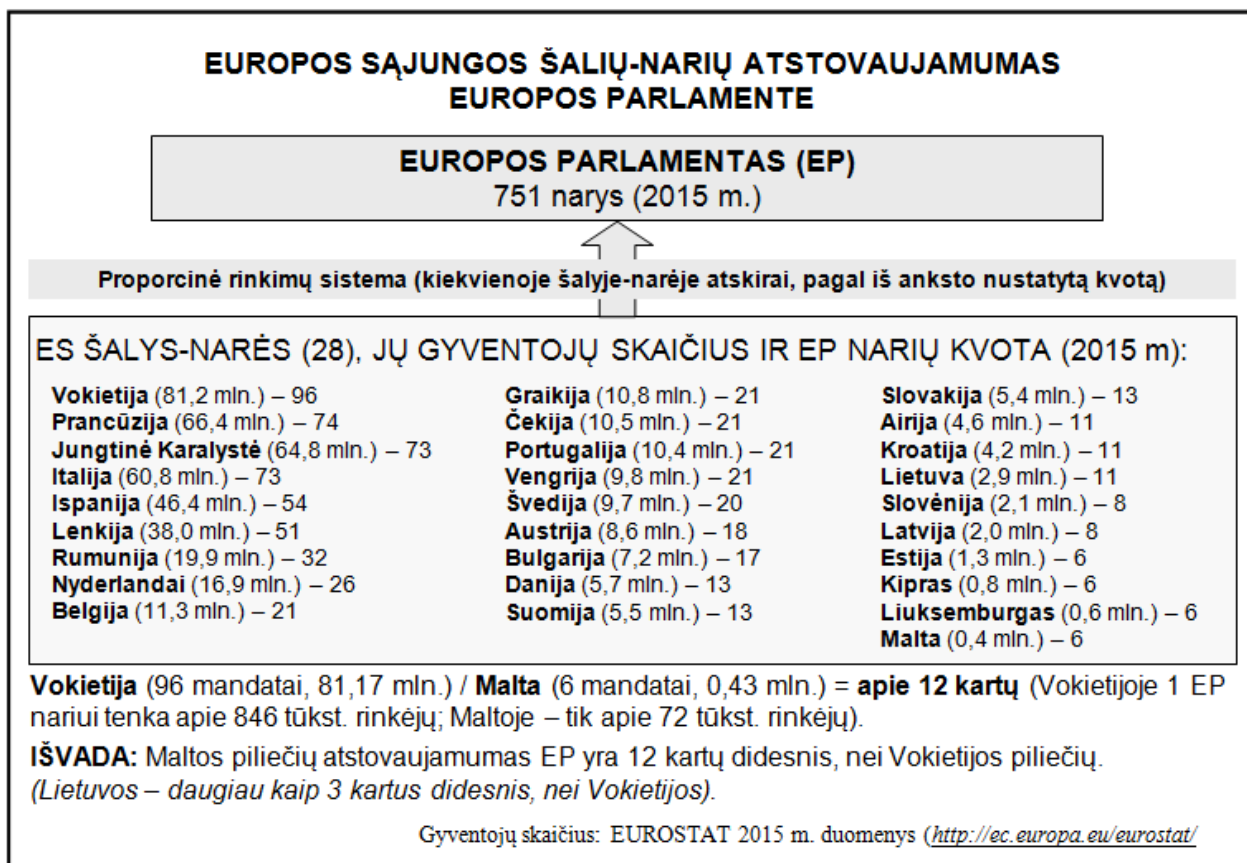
EUROPOS SĄJUNGOS ŠALIŲ-NARIŲ ATSTOVAUJAMUMAS EUROPOS PARLAMENTE

EUROPOS PARLAMENTAS (EP)
751 narys (2015 m.)

Proporcinė rinkimų sistema (kiekvienoje šalyje-narėje atskirai, pagal iš anksto nustatytą kvotą)

ES ŠALYS-NARĖS (28), JŲ GYVENTOJŲ SKAIČIUS IR EP NARIŲ KVOTA (2015 m):

Vokietija (81,2 mln.) – 96
Prancūzija (66,4 mln.) – 74
Jungtinė Karalystė (64,8 mln.) – 73
Italija (60,8 mln.) – 73
Ispanija (46,4 mln.) – 54
Lenkija (38,0 mln.) – 51
Rumunija (19,9 mln.) – 32
Nyderlandai (16,9 mln.) – 26
Belgija (11,3 mln.) – 21

Graikija (10,8 mln.) – 21
Čekija (10,5 mln.) – 21
Portugalija (10,4 mln.) – 21
Vengrija (9,8 mln.) – 21
Švedija (9,7 mln.) – 20
Austrija (8,6 mln.) – 18
Bulgarija (7,2 mln.) – 17
Danija (5,7 mln.) – 13
Suomija (5,5 mln.) – 13

Slovakija (5,4 mln.) – 13
Airija (4,6 mln.) – 11
Kroatija (4,2 mln.) – 11
Lietuva (2,9 mln.) – 11
Slovėnija (2,1 mln.) – 8
Latvija (2,0 mln.) – 8
Estija (1,3 mln.) – 6
Kipras (0,8 mln.) – 6
Liuksemburgas (0,6 mln.) – 6
Malta (0,4 mln.) – 6

Vokietija (96 mandatai, 81,17 mln.) / Malta (6 mandatai, 0,43 mln.) = apie 12 kartų (Vokietijoje 1 EP nariui tenka apie 846 tūkst. rinkėjų; Maltoje – tik apie 72 tūkst. rinkėjų).

IŠVADA: Maltos piliečių atstovaujamumas EP yra 12 kartų didesnis, nei Vokietijos piliečių. (Lietuvos – daugiau kaip 3 kartus didesnis, nei Vokietijos).

Gyventojų skaičius: EUROSTAT 2015 m. duomenys (http://ec.europa.eu/eurostat/